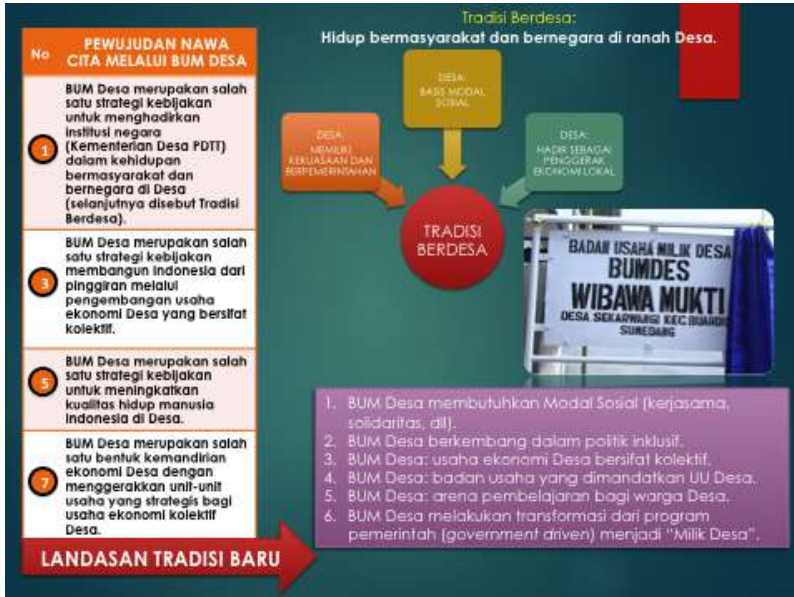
Tradisi Berdesa:
Hidup bermasyarakat dan bernegara di ranah Desa.

| No | PEWUJUDAN NAWA CITA MELALUI BUM DESA |
|---|---|
| 1 | BUM Desa merupakan salah satu strategi kebijakan untuk menghadirkan institusi negara (Kementerian Desa PDTT) dalam kehidupan bermasyarakat dan bernegara di Desa (selanjutnya disebut Tradisi Berdesa). |
| 3 | BUM Desa merupakan salah satu strategi kebijakan membangun Indonesia dari pinggiran melalui pengembangan usaha ekonomi Desa yang bersifat kolektif. |
| 5 | BUM Desa merupakan salah satu strategi kebijakan untuk meningkatkan kualitas hidup manusia Indonesia di Desa. |
| 7 | BUM Desa merupakan salah satu bentuk kemandirian ekonomi Desa dengan menggerakkan unit-unit usaha yang strategis bagi usaha ekonomi kolektif Desa. |

LANDASAN TRADISI BARU

DESA: BASIS MODAL SOSIAL

DESA: MEMILIKI KEKUASAAN DAN BERPEMERINTAHAN

DESA: HADIR SEBAGAI PENGGERAK EKONOMI LOKAL

TRADISI BERDESA

BADAN USAHA MILIK DESA
BUMDES
WIBAWA MUKTI
DESA SEKARWANGI KEC. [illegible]
SUMEDANG

1. BUM Desa membutuhkan Modal Sosial (kerjasama, solidaritas, dll).
2. BUM Desa berkembang dalam politik inklusif.
3. BUM Desa: usaha ekonomi Desa bersifat kolektif.
4. BUM Desa: badan usaha yang dimandatkan UU Desa.
5. BUM Desa: arena pembelajaran bagi warga Desa.
6. BUM Desa melakukan transformasi dari program pemerintah (government driven) menjadi "Milik Desa".